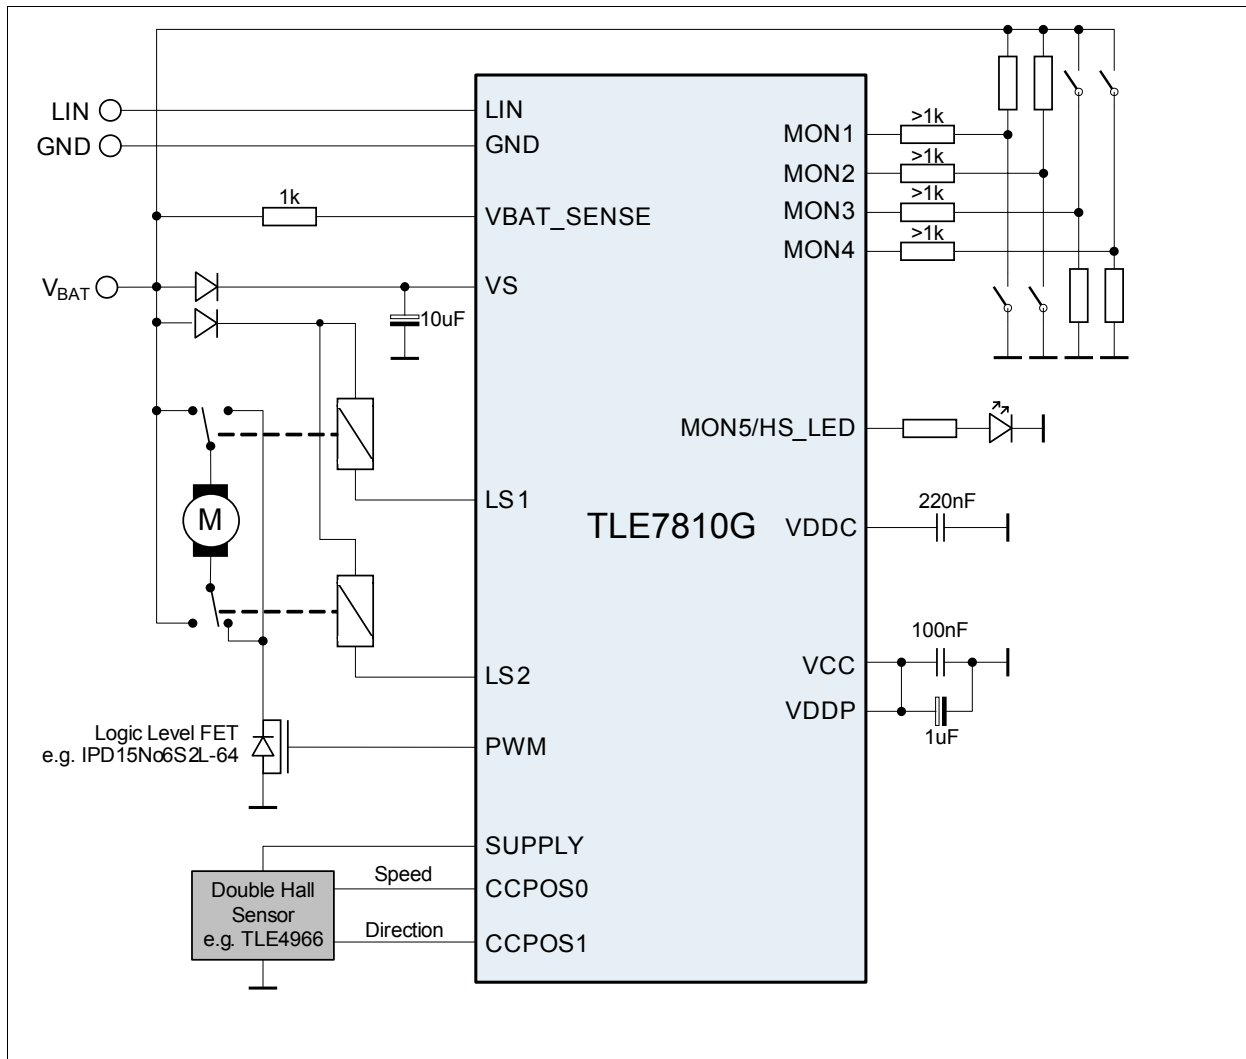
LIN
GND
$V_{BAT}$
1k
10uF
M
Logic Level FET
e.g. IPD15No6S2L-64
Double Hall Sensor e.g. TLE4966
Speed
Direction
LIN
GND
VBAT_SENSE
VS
LS1
LS2
PWM
SUPPLY
CCPOS0
CCPOS1
TLE7810G
MON1
MON2
MON3
MON4
>1k
>1k
>1k
>1k
MON5/HS_LED
VDDC
220nF
VCC
VDDP
100nF
1uF